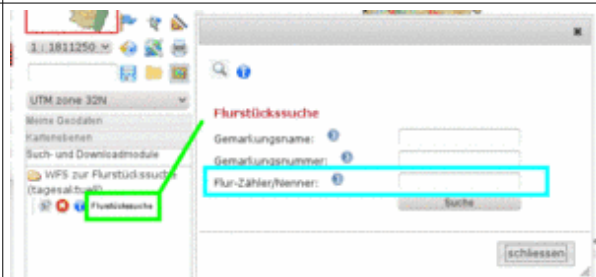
1 : 1811250
UTM zone 32N
Meine Geodaten
Kartenebenen
Such- und Downloadmodule
WFS zur Flurstückssuche (tagesaktuell)
Flurstückssuche
×
Flurstückssuche
Gemarkungsname:
Gemarkungsnummer:
Flur-Zähler/Nenner:
Suche
schliessen